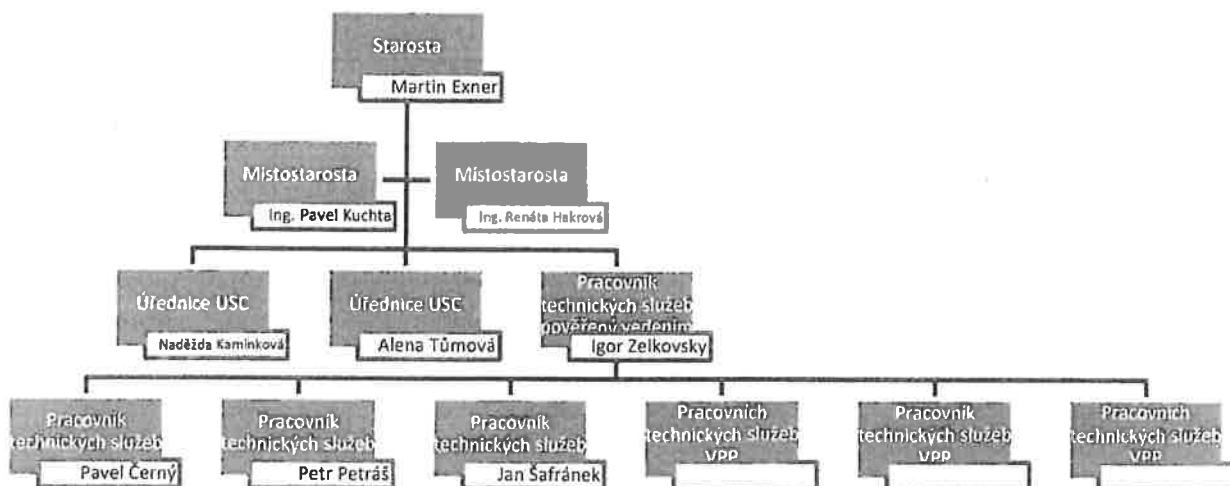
Starosta
Martin Exner

Místostarosta
Ing. Pavel Kuchta

Místostarosta
Ing. Renáta Hakrová

Úřednice USC
Naděžda Kaminková

Úřednice USC
Alena Tůmová

Pracovník technických služeb pověřený vedením
Igor Zelkovsky

Pracovník technických služeb
Pavel Černý

Pracovník technických služeb
Petr Petráš

Pracovník technických služeb
Jan Šafránek

Pracovních technických služeb VPP

Pracovník technických služeb VPP

Pracovních technických služeb VPP